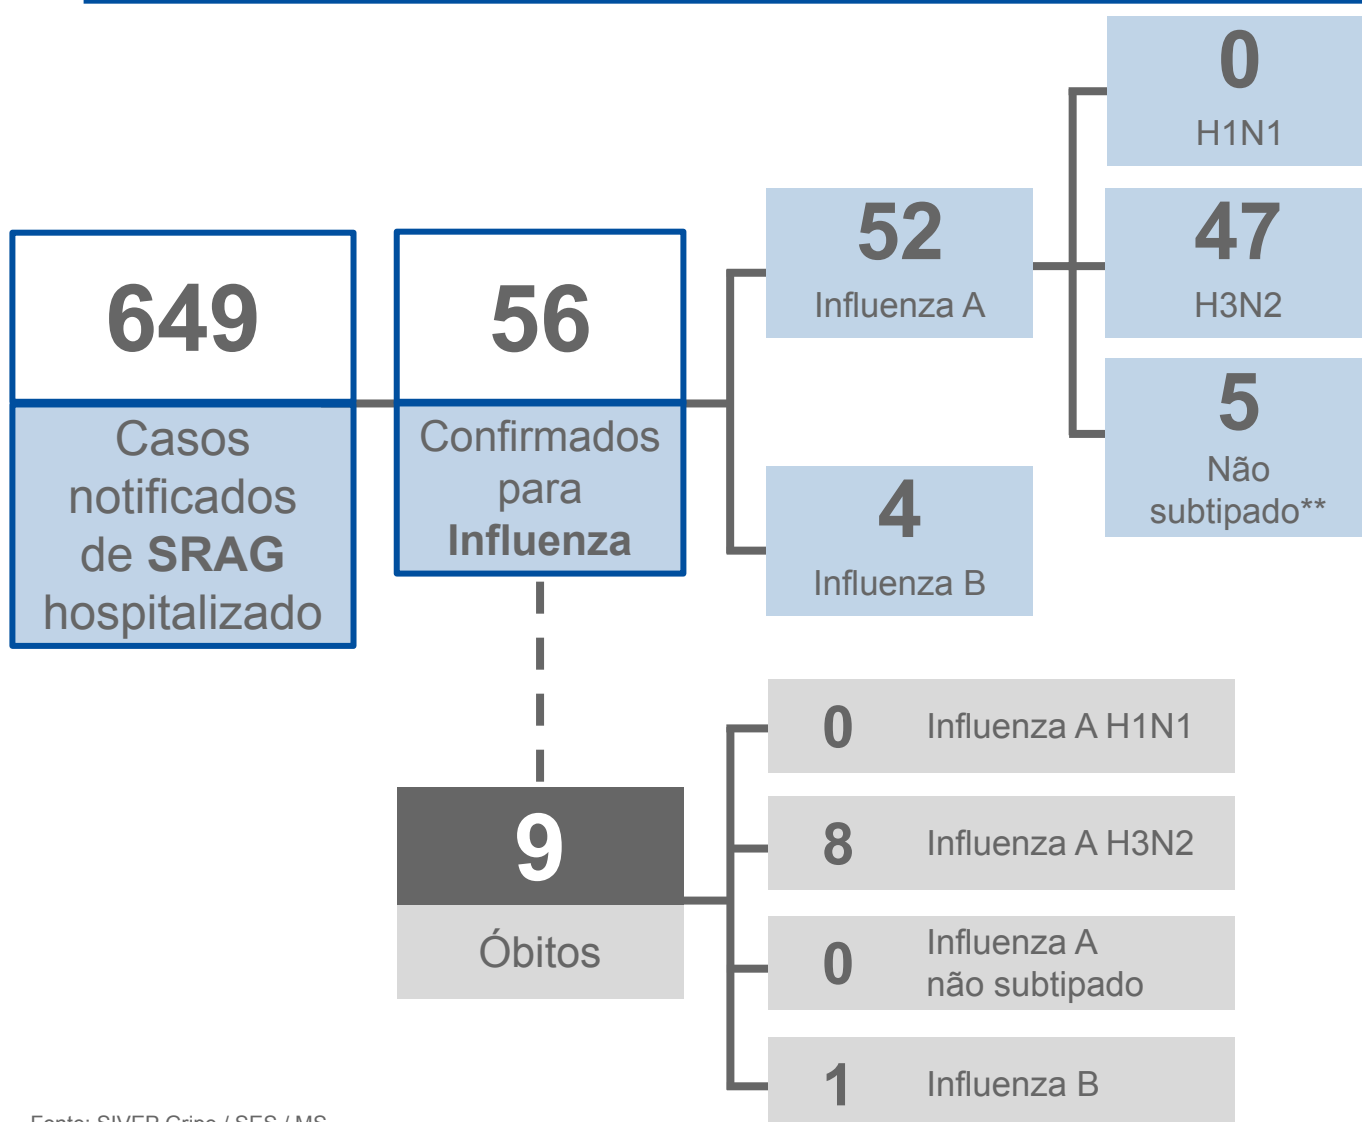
649

Casos notificados de **SRAG** hospitalizado

56

Confirmados para **Influenza**

52

Influenza A

4

Influenza B

0

H1N1

47

H3N2

5

Não subtipado**

9

Óbitos

0 Influenza A H1N1

8 Influenza A H3N2

0 Influenza A não subtipado

1 Influenza B

Fonte: SIVEP Gripe / SES / MS